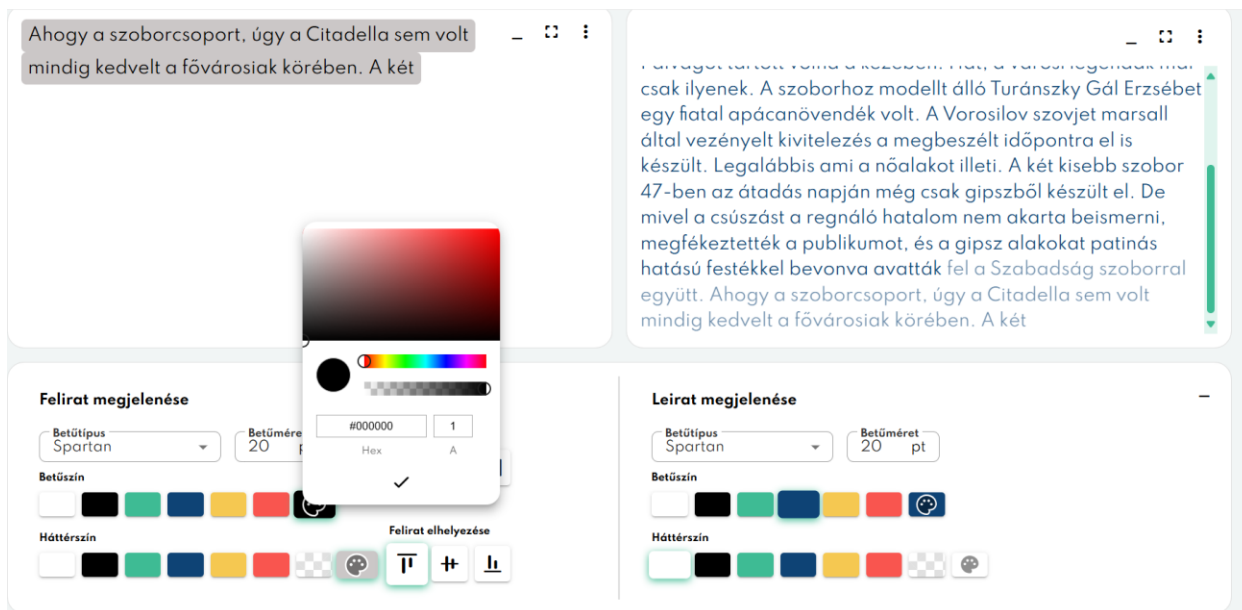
Ahogy a szoborcsoport, úgy a Citadella sem volt mindig kedvelt a fővárosiak körében. A két

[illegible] csak ilyenek. A szoborhoz modellt álló Turánszky Gál Erzsébet egy fiatal apácanövendék volt. A Vorosilov szovjet marsall által vezényelt kivitelezés a megbeszélt időpontra el is készült. Legalábbis ami a nőalakot illeti. A két kisebb szobor 47-ben az átadás napján még csak gipszből készült el. De mivel a csúszást a regnáló hatalom nem akarta beismerni, megfékeztették a publikumot, és a gipsz alakokat patinás hatású festékkel bevonva avatták fel a Szabadság szoborral együtt. Ahogy a szoborcsoport, úgy a Citadella sem volt mindig kedvelt a fővárosiak körében. A két

#000000
Hex
1
A

Felirat megjelenése
Betűtípus
Spartan
Betűméret
20
Betűszín
Háttérszín
Felirat elhelyezése

Leirat megjelenése
Betűtípus
Spartan
Betűméret
20 pt
Betűszín
Háttérszín